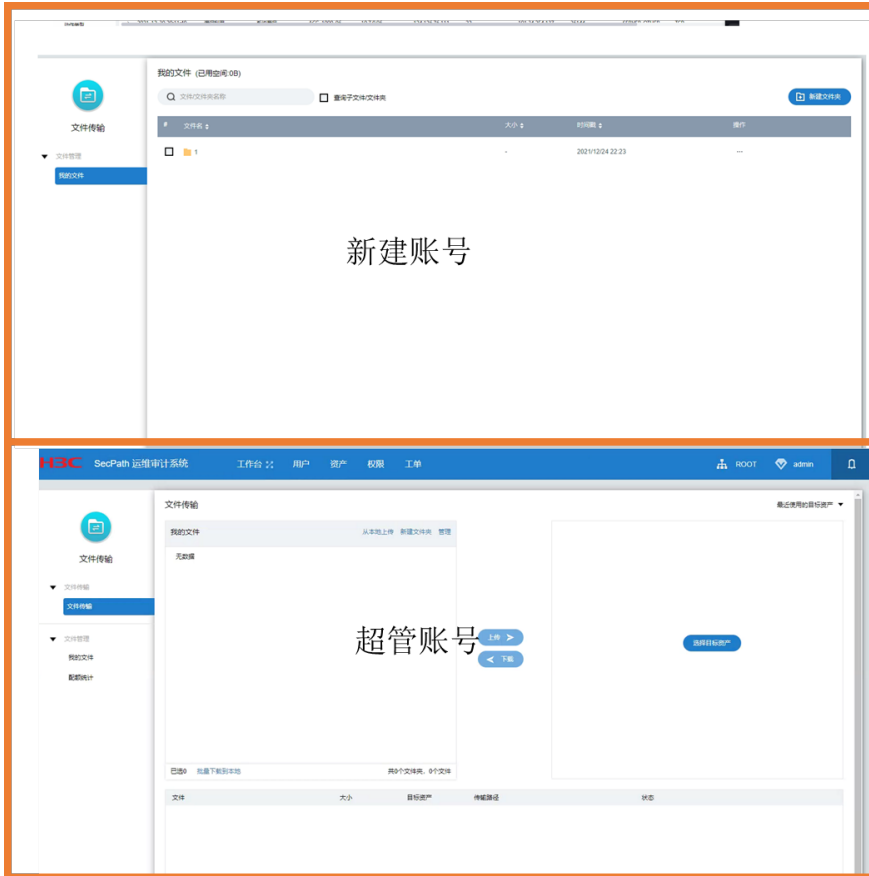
文件传输

文件管理

我的文件

我的文件 (已用空间:0B)

文件/文件夹名称

查询子文件/文件夹

新建文件夹

| # | 文件名 | 大小 | 时间戳 | 操作 |
|---|---|---|---|---|
| | 1 | - | 2021/12/24 22:23 | ··· |

新建账号

H3C SecPath 运维审计系统 工作台 用户 资产 权限 工单 ROOT admin

文件传输

文件传输

文件传输

文件管理

我的文件

配额统计

文件传输

最近使用的目标资产

我的文件 从本地上传 新建文件夹 管理

无数据

超管账号

上传

下载

选择目标资产

已选0 批量下载到本地 共0个文件夹，0个文件

| 文件 | 大小 | 目标资产 | 传输路径 | 状态 |
|---|---|---|---|---|